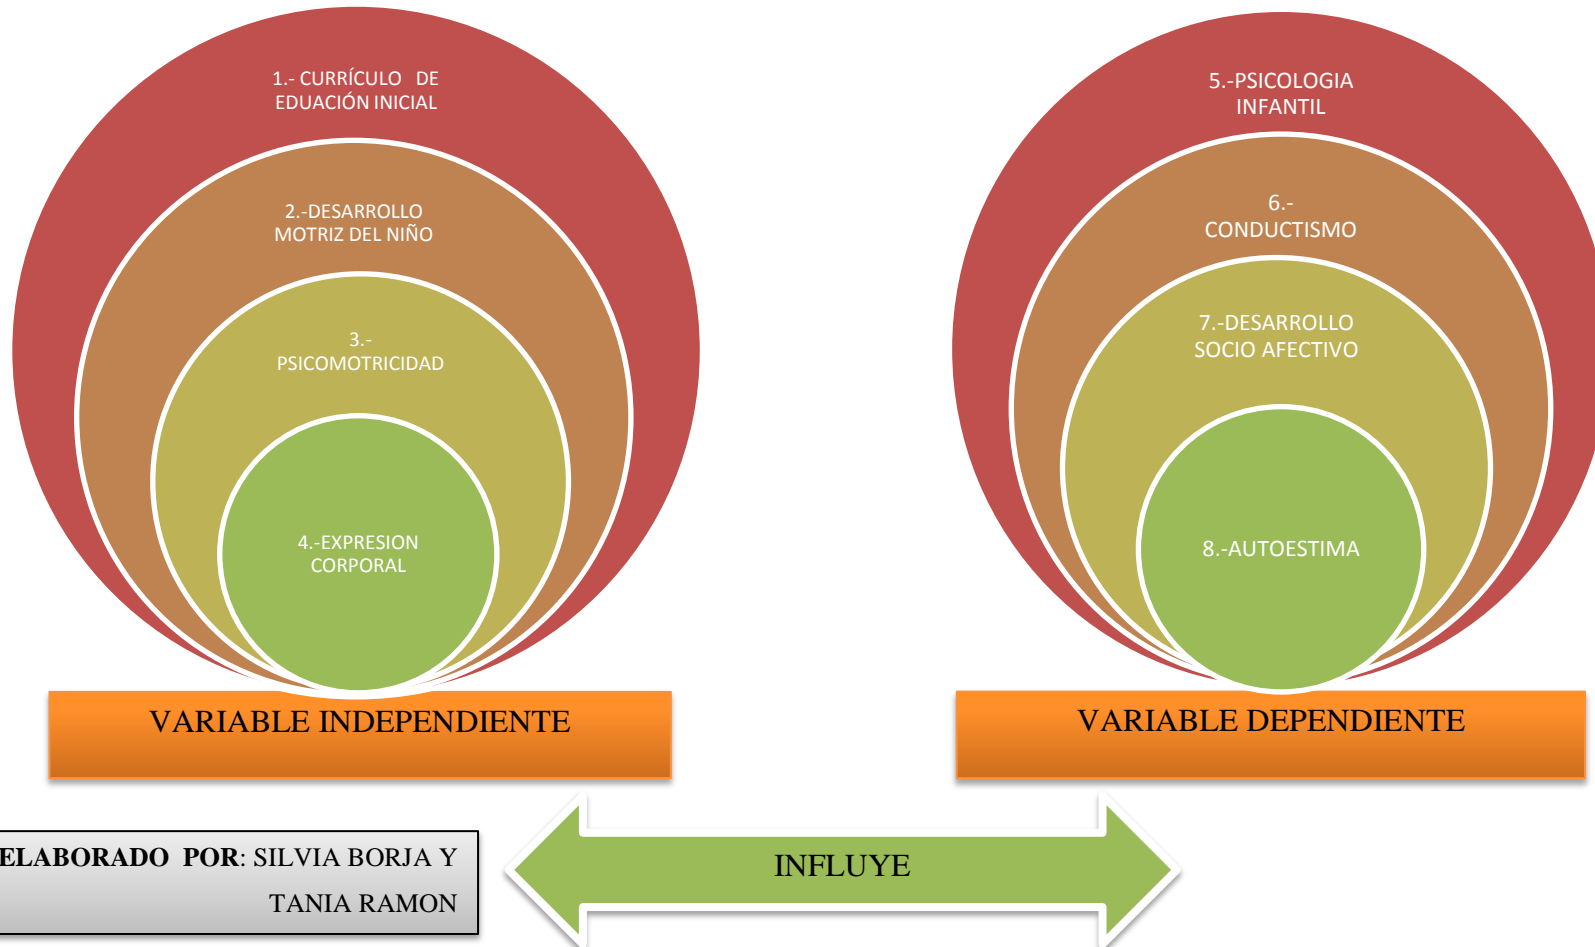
1.- CURRÍCULO DE EDUACIÓN INICIAL

2.-DESARROLLO MOTRIZ DEL NIÑO

3.- PSICOMOTRICIDAD

4.-EXPRESION CORPORAL

VARIABLE INDEPENDIENTE

5.-PSICOLOGIA INFANTIL

6.- CONDUCTISMO

7.-DESARROLLO SOCIO AFECTIVO

8.-AUTOESTIMA

VARIABLE DEPENDIENTE

INFLUYE

ELABORADO POR: SILVIA BORJA Y TANIA RAMON